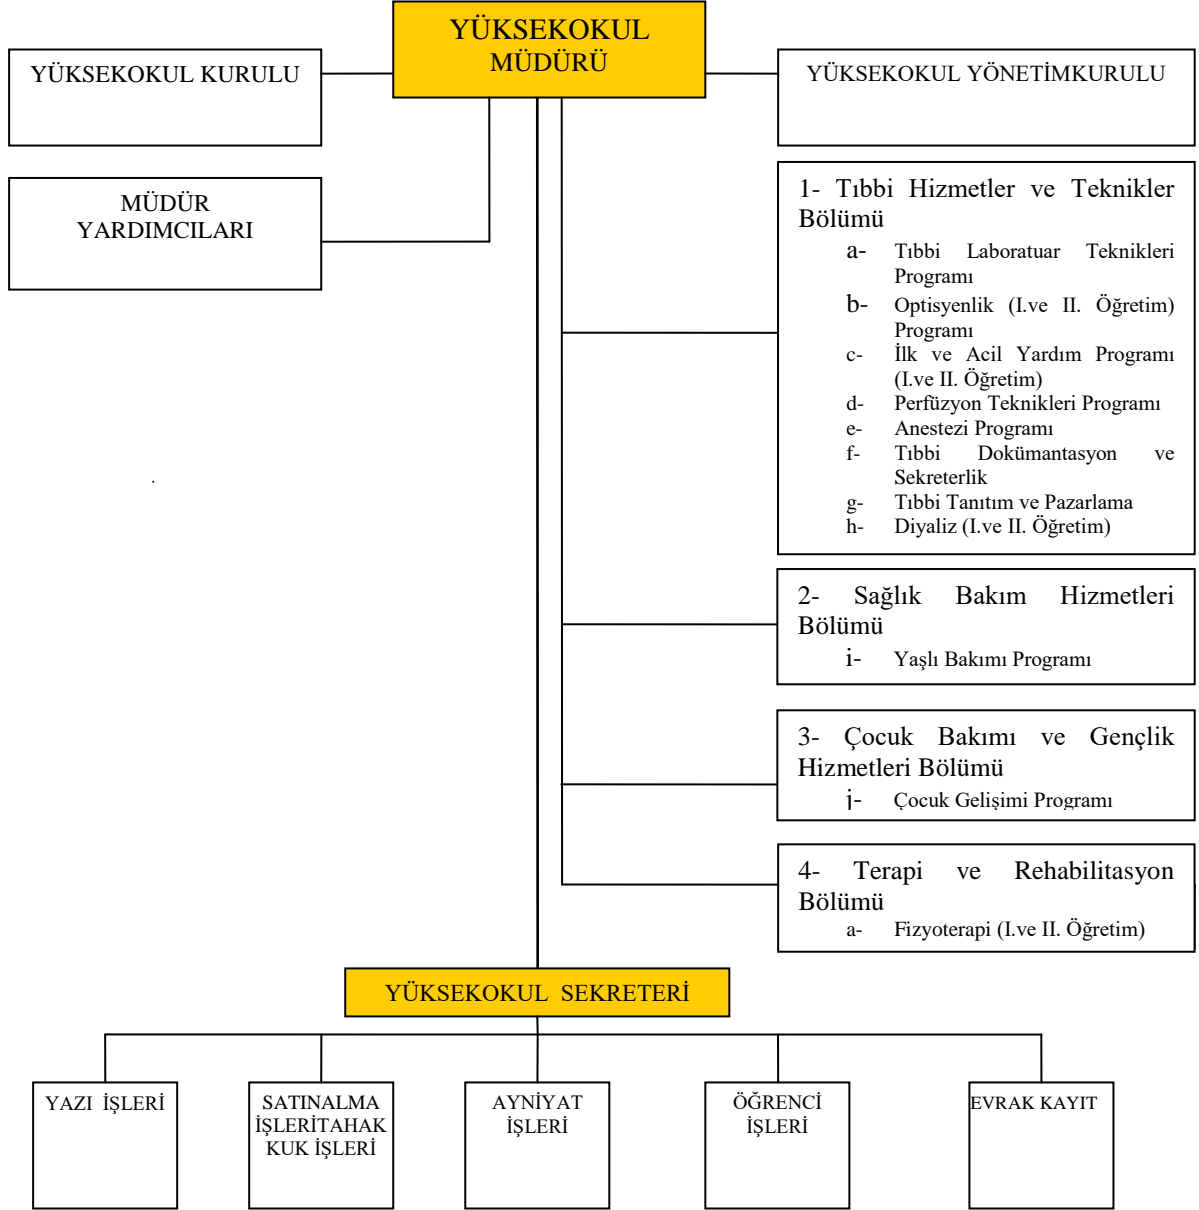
YÜKSEKOKUL MÜDÜRÜ

YÜKSEKOKUL KURULU

YÜKSEKOKUL YÖNETİMKURULU

MÜDÜR YARDIMCILARI

1- Tıbbi Hizmetler ve Teknikler Bölümü
a- Tıbbi Laboratuar Teknikleri Programı
b- Optisyenlik (I.ve II. Öğretim) Programı
c- İlk ve Acil Yardım Programı (I.ve II. Öğretim)
d- Perfüzyon Teknikleri Programı
e- Anestezi Programı
f- Tıbbi Dokümantasyon ve Sekreterlik
g- Tıbbi Tanıtım ve Pazarlama
h- Diyaliz (I.ve II. Öğretim)

2- Sağlık Bakım Hizmetleri Bölümü
i- Yaşlı Bakımı Programı

3- Çocuk Bakımı ve Gençlik Hizmetleri Bölümü
j- Çocuk Gelişimi Programı

4- Terapi ve Rehabilitasyon Bölümü
a- Fizyoterapi (I.ve II. Öğretim)

YÜKSEKOKUL SEKRETERİ

YAZI İŞLERİ

SATINALMA İŞLERİTAHAKKUK İŞLERİ

AYNİYAT İŞLERİ

ÖĞRENCİ İŞLERİ

EVRAK KAYIT